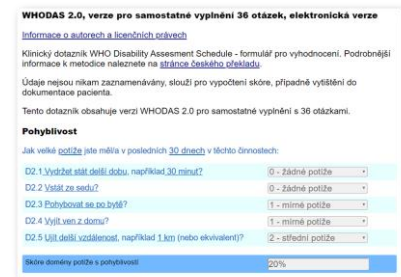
WHODAS 2.0, verze pro samostatné vyplnění 36 otázek, elektronická verze

Informace o autorech a licenčních právech

Klinický dotazník WHO Disability Assesment Schedule - formulář pro vyhodnocení. Podrobnější informace k metodice naleznete na stránce českého překladu.

Údaje nejsou nikam zaznamenávány, slouží pro vypočtení skóre, případně vytištění do dokumentace pacienta.

Tento dotazník obsahuje verzi WHODAS 2.0 pro samostatné vyplnění s 36 otázkami.

Pohyblivost

Jak velké potíže jste měl/a v posledních 30 dnech v těchto činnostech:

| | |
|---|---|
| D2.1 Vydržet stát delší dobu, například 30 minut? | 0 - žádné potíže |
| D2.2 Vstát ze sedu? | 0 - žádné potíže |
| D2.3 Pohybovat se po bytě? | 1 - mírné potíže |
| D2.4 Vyjít ven z domu? | 1 - mírné potíže |
| D2.5 Ujít delší vzdálenost, například 1 km (nebo ekvivalent)? | 2 - střední potíže |
| Skóre domény potíže s pohyblivostí | 20% |